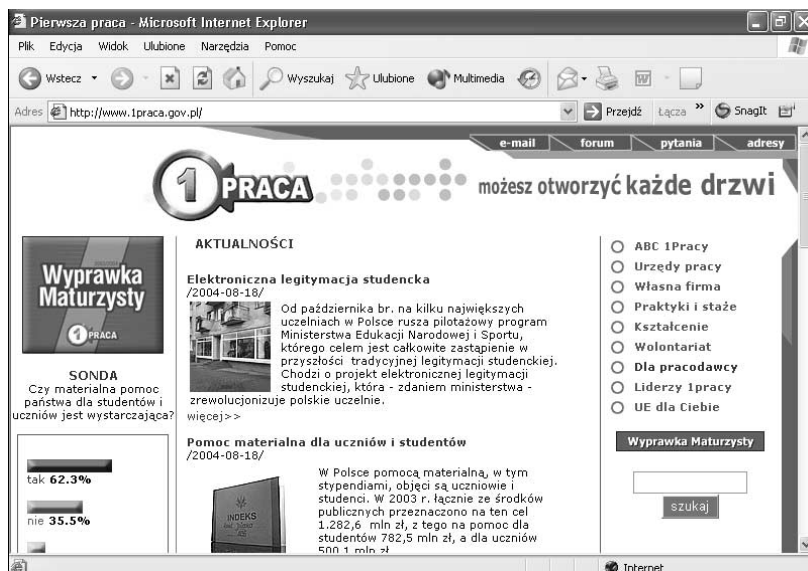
Pierwsza praca - Microsoft Internet Explorer

Plik Edycja Widok Ulubione Narzędzia Pomoc

Wstecz Wyszukaj Ulubione Multimedia

Adres http://www.1praca.gov.pl/ Przejdź Łącza » SnagIt

e-mail forum pytania adresy

1 PRACA możesz otworzyć każde drzwi

Wyprawka Maturzysty

1 PRACA

SONDA
Czy materialna pomoc państwa dla studentów i uczniów jest wystarczająca?

tak 62.3%

nie 35.5%

AKTUALNOŚCI

Elektroniczna legitymacja studencka
/2004-08-18/
Od października br. na kilku największych uczelniach w Polsce rusza pilotażowy program Ministerstwa Edukacji Narodowej i Sportu, którego celem jest całkowite zastąpienie w przyszłości tradycyjnej legitymacji studenckiej. Chodzi o projekt elektronicznej legitymacji studenckiej, która - zdaniem ministerstwa - zrewolucjonizuje polskie uczelnie.
więcej>>

Pomoc materialna dla uczniów i studentów
/2004-08-18/
W Polsce pomocą materialną, w tym stypendiami, objęci są uczniowie i studenci. W 2003 r. łącznie ze środków publicznych przeznaczono na ten cel 1.282,6 mln zł, z tego na pomoc dla studentów 782,5 mln zł, a dla uczniów 500,1 mln zł.

INDEKS

ABC 1Pracy
Urzędy pracy
Własna firma
Praktyki i staże
Kształcenie
Wolontariat
Dla pracodawcy
Liderzy 1pracy
UE dla Ciebie

Wyprawka Maturzysty

szukaj

Internet